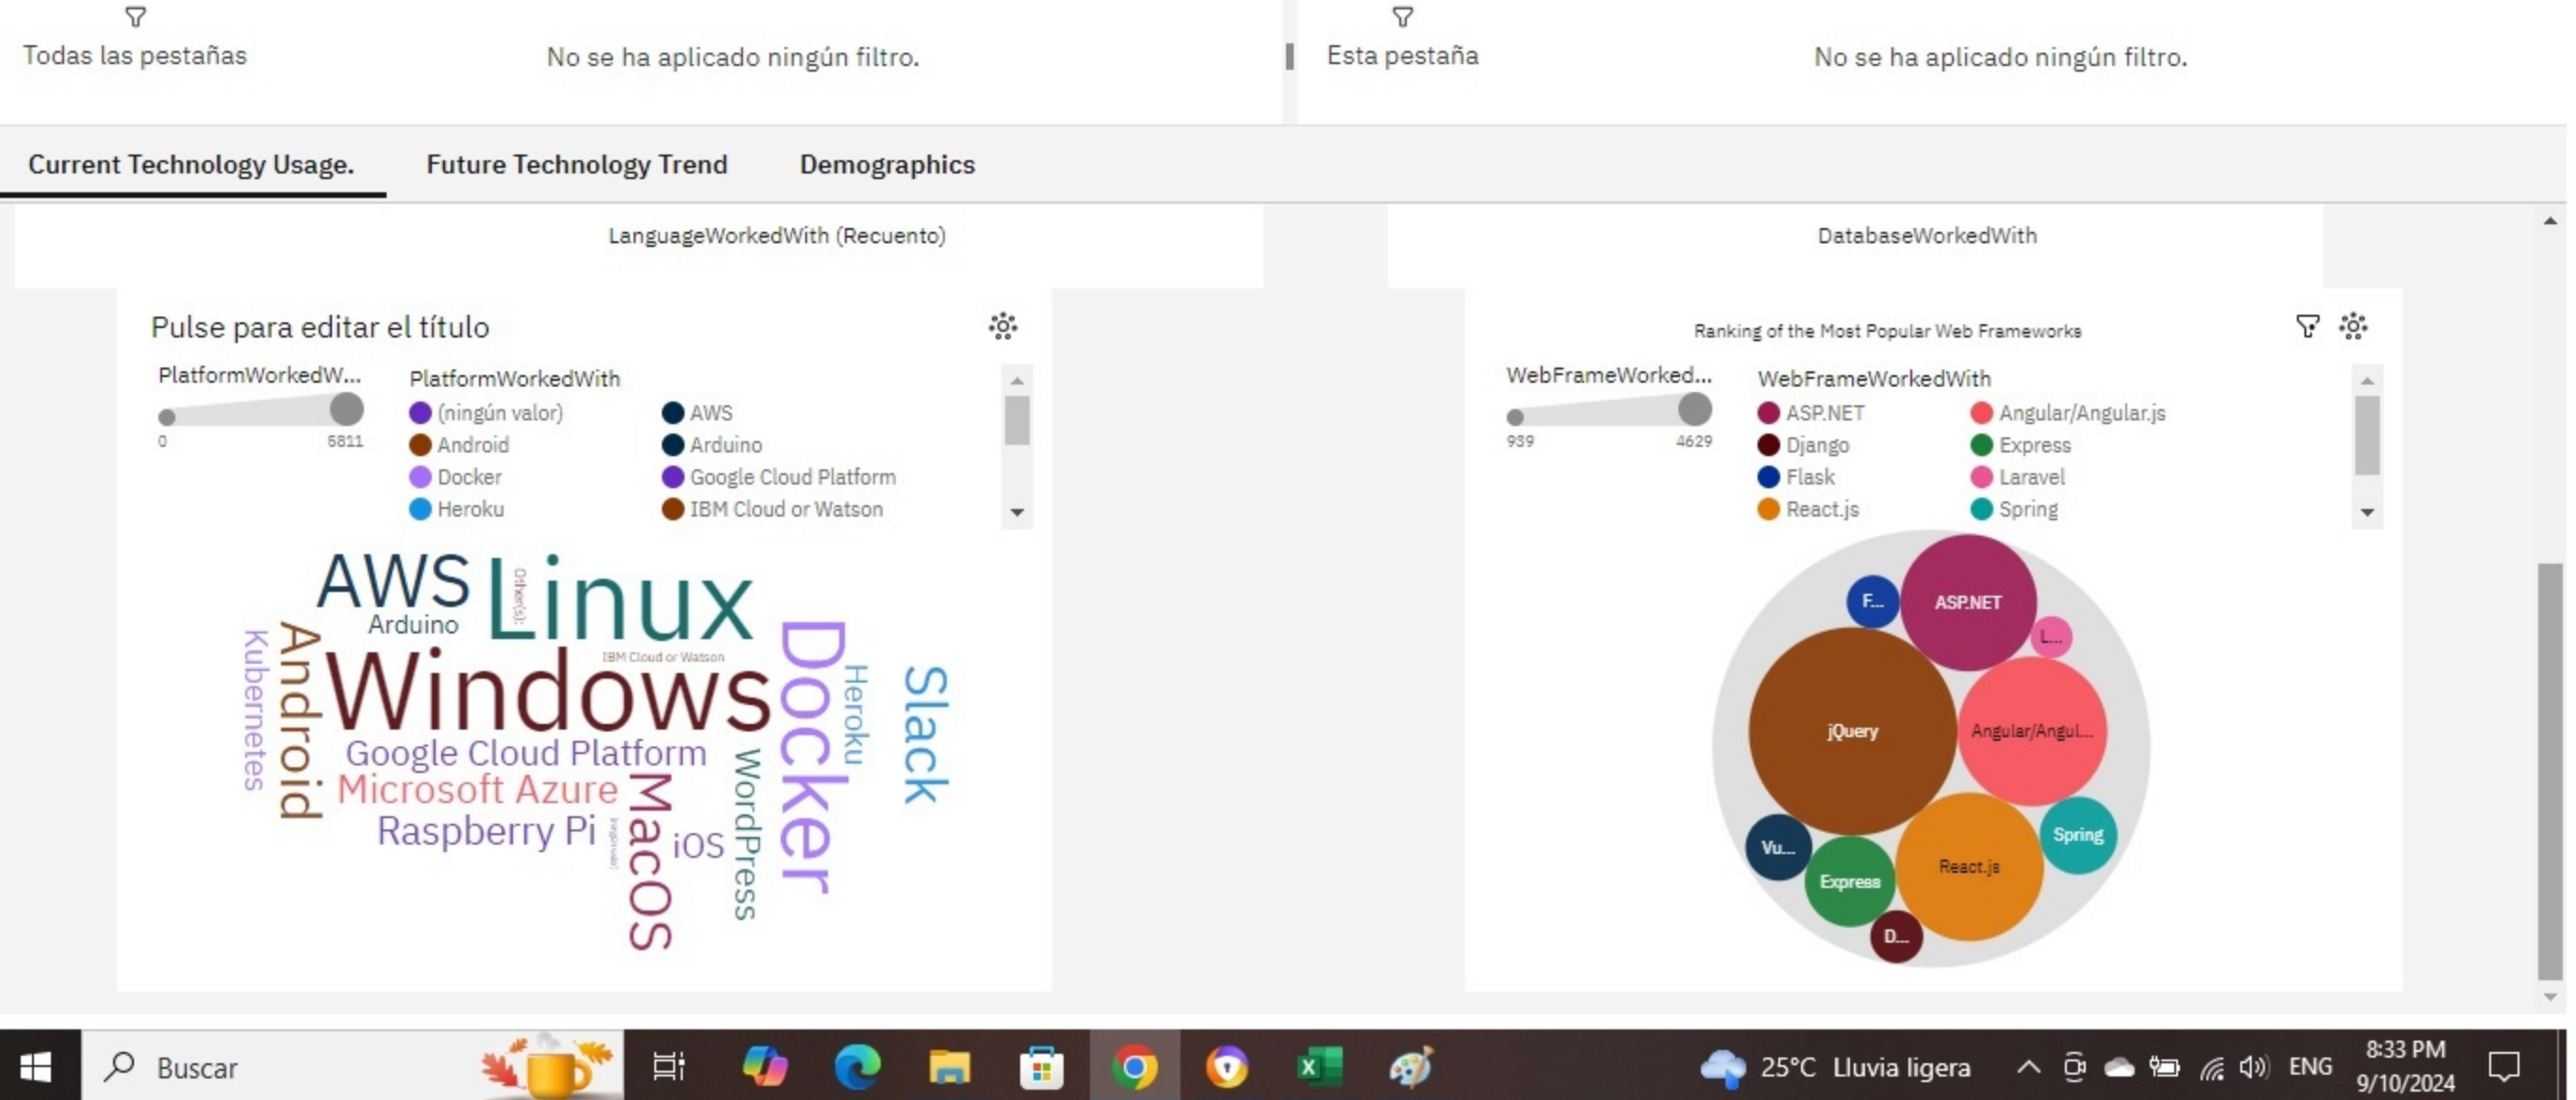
Todas las pestañas

No se ha aplicado ningún filtro.

Esta pestaña

No se ha aplicado ningún filtro.

Current Technology Usage.

Future Technology Trend

Demographics

LanguageWorkedWith (Recuento)

DatabaseWorkedWith

Pulse para editar el título

PlatformWorkedW...

0

6811

PlatformWorkedWith

(ningún valor)

Android

Docker

Heroku

AWS

Arduino

Google Cloud Platform

IBM Cloud or Watson

AWS Linux Arduino Other(s): IBM Cloud or Watson Kubernetes Android Windows Docker Heroku Slack Google Cloud Platform Microsoft Azure Raspberry Pi MacOS iOS WordPress

Ranking of the Most Popular Web Frameworks

WebFrameWorked...

939

4629

WebFrameWorkedWith

ASP.NET

Django

Flask

React.js

Angular/Angular.js

Express

Laravel

Spring

F...

ASP.NET

L...

jQuery

Angular/Angul...

Spring

Vu...

Express

React.js

D...

Buscar

25°C Lluvia ligera

ENG

8:33 PM

9/10/2024